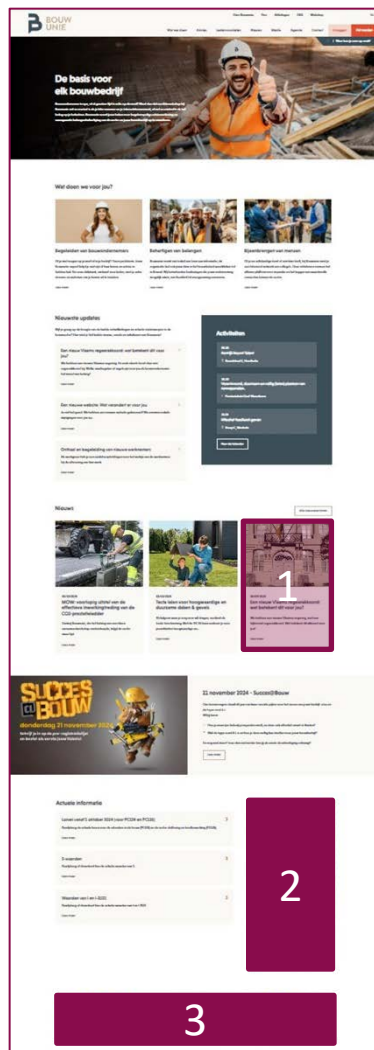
BOUW UNIE

De basis voor elk bouwbedrijf

Wat doen we voor jou?

Begeleiden van bouwondernemers

Behartigen van belangen

Bijeenbrengen van mensen

Nieuwste updates

Activiteiten

Nieuws

1

SUCCES @ BOUW

donderdag 21 november 2024

21 november 2024 - Succes@Bouw

Actuele informatie

2

3